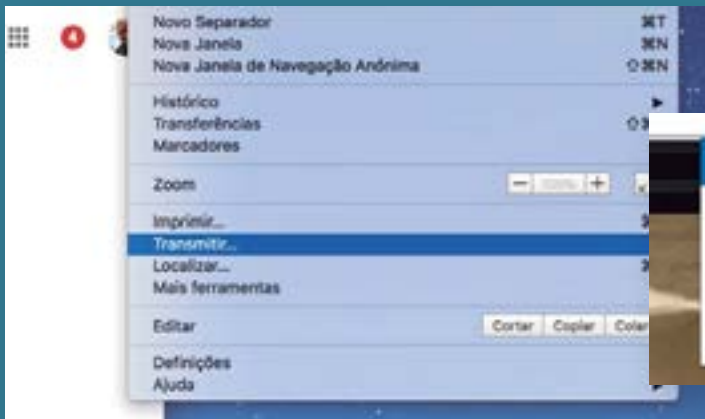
4

Novo Separador ⌘T
Nova Janela ⌘N
Nova Janela de Navegação Anónima ⇧⌘N

Histórico
Transferências ⇧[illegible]
Marcadores

Zoom – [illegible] +

Imprimir... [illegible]
Transmitir...
Localizar... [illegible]
Mais ferramentas

Editar Cortar Copiar Colar

Definições
Ajuda